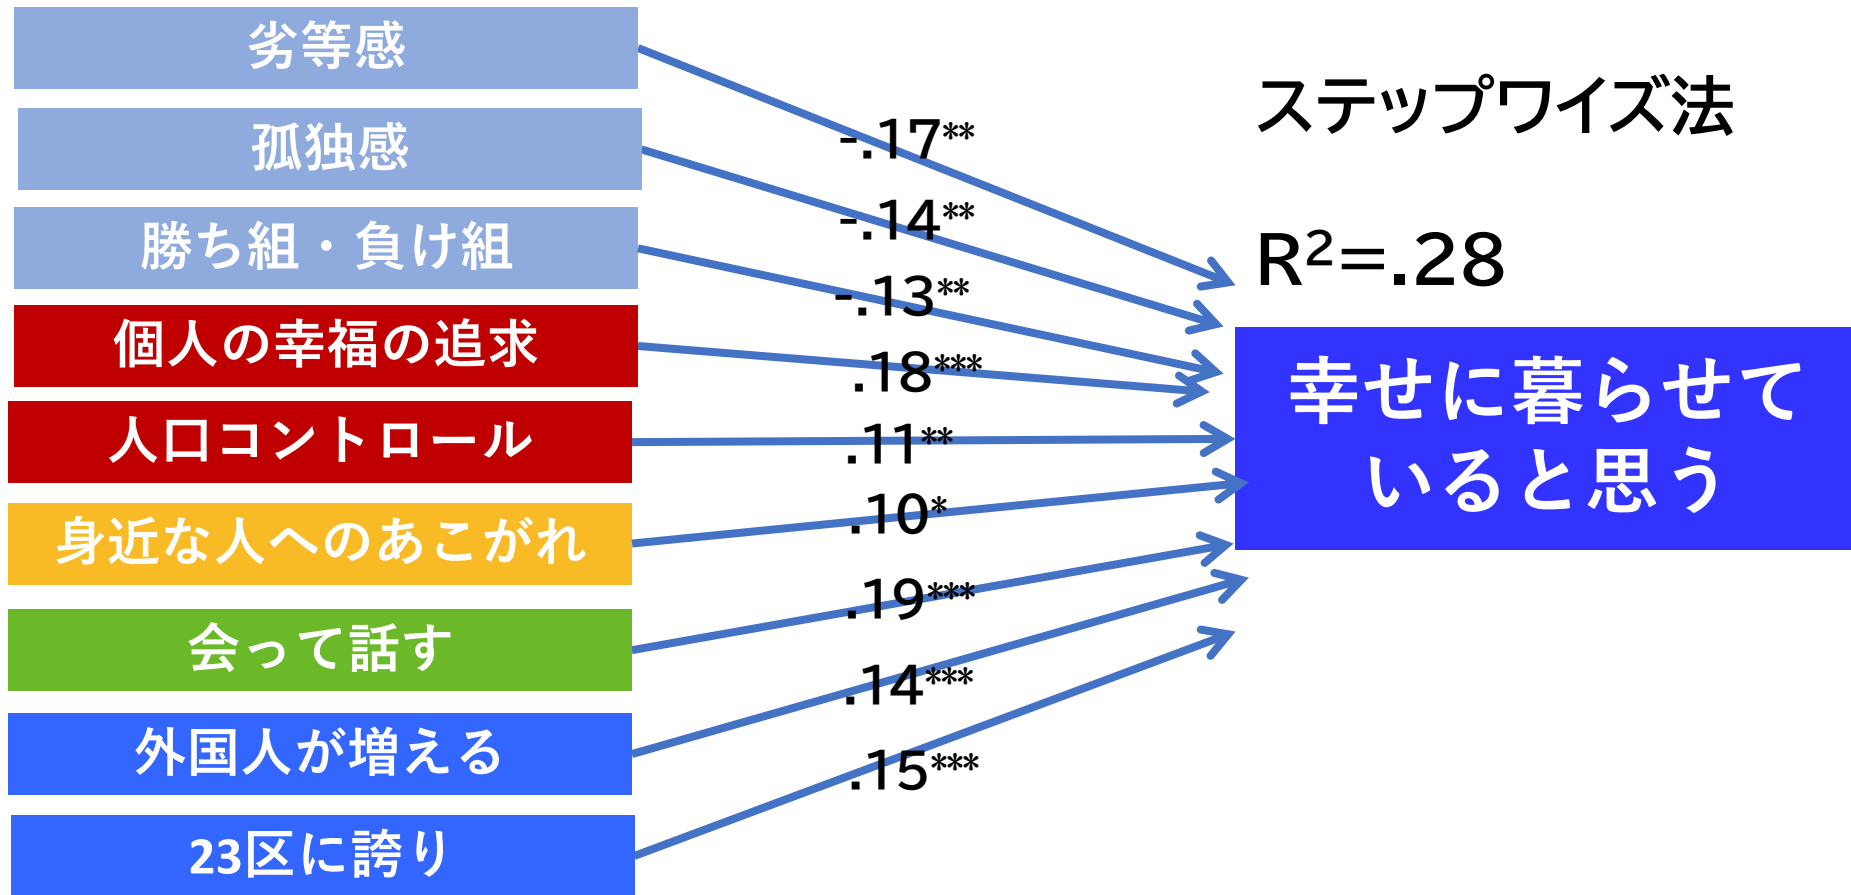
劣等感

孤独感

勝ち組・負け組

個人の幸福の追求

人口コントロール

身近な人へのあこがれ

会って話す

外国人が増える

23区に誇り

-.17**

-.14**

-.13**

.18***

.11**

.10*

.19***

.14***

.15***

ステップワイズ法

$R^2$=.28

幸せに暮らせているとと思う